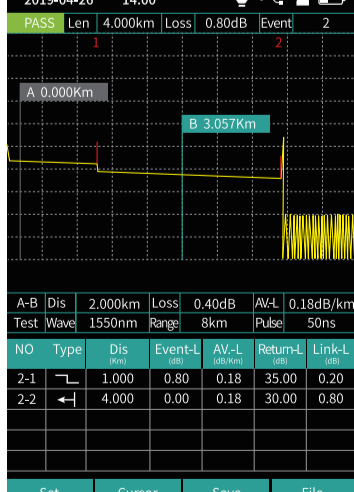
2019-04-26 14:00

PASS Len 4.000km Loss 0.80dB Event 2

1 2

A 0.000Km

B 3.057Km

| A-B | Dis | 2.000km | Loss | 0.40dB | AV-L | 0.18dB/km |
|---|---|---|---|---|---|---|
| Test | Wave | 1550nm | Range | 8km | Pulse | 50ns |

| NO | Type | Dis (Km) | Event-L (dB) | AV.-L (dB/Km) | Return-L (dB) | Link-L (dB) |
|---|---|---|---|---|---|---|
| 2-1 | ⌐ | 1.000 | 0.80 | 0.18 | 35.00 | 0.20 |
| 2-2 | ↤ | 4.000 | 0.00 | 0.18 | 30.00 | 0.80 |
| | | | | | | |
| | | | | | | |
| | | | | | | |
| | | | | | | |

Set Cursor Save File